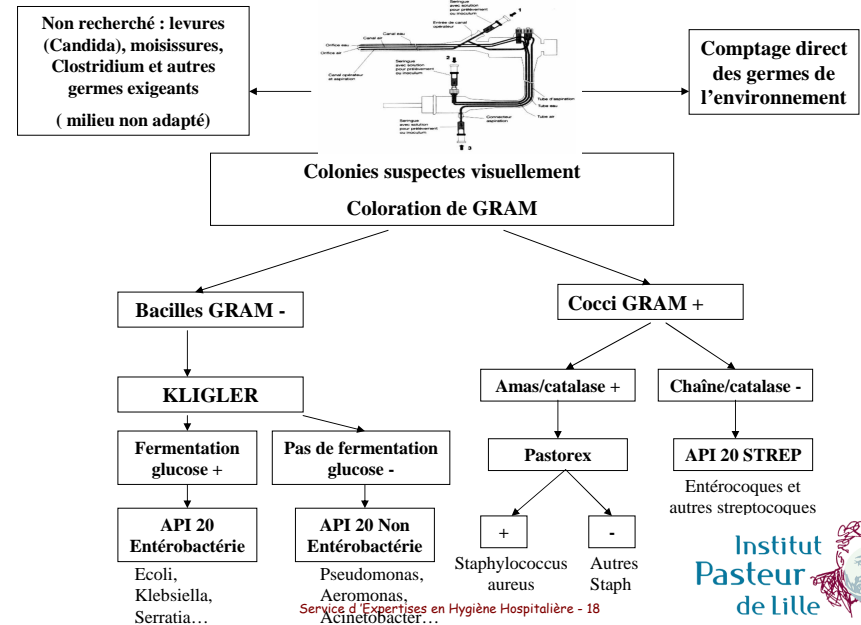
Non recherché : levures (Candida), moisissures, Clostridium et autres germes exigeants

( milieu non adapté)

Seringue avec solution pour prélèvement ou inoculum

Entrée de canal opérateur

Canal eau

Canal air

Orifice eau

Orifice air

Canal opérateur et aspiration

Seringue avec solution pour prélèvement ou inoculum

Tube d'aspiration

Tube eau

Tube air

Connecteur aspiration

Seringue avec solution pour prélèvement ou inoculum

1

2

3

Comptage direct des germes de l'environnement

Colonies suspectes visuellement

Coloration de GRAM

Bacilles GRAM -

Cocci GRAM +

KLIGLER

Amas/catalase +

Chaîne/catalase -

Fermentation glucose +

Pas de fermentation glucose -

Pastorex

API 20 STREP

Entérocoques et autres streptocoques

+

-

API 20 Entérobactérie

API 20 Non Entérobactérie

Staphylococcus aureus

Autres Staph

Ecoli, Klebsiella, Serratia…

Pseudomonas, Aeromonas, Acinetobacter…

Service d'Expertises en Hygiène Hospitalière - 18

Institut Pasteur de Lille